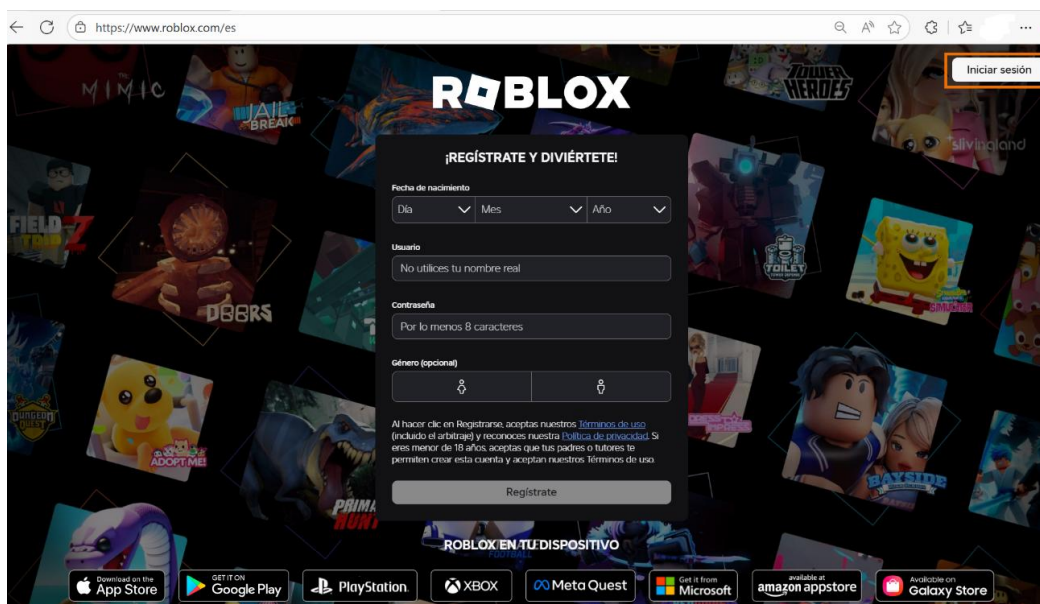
https://www.roblox.com/es

Iniciar sesión

MIMIC

JAILBREAK

TOWER HEROES

slivingland

FIELD TRIP Z

DOORS

TOILET TOWER DEFENSE

DUNGEON QUEST

ADOPT ME!

PRIMAL HUNT

BAYSIDE

ROBLOX

¡REGÍSTRATE Y DIVIÉRTETE!

Fecha de nacimiento

Día

Mes

Año

Usuario

No utilices tu nombre real

Contraseña

Por lo menos 8 caracteres

Género (opcional)

Al hacer clic en Registrarse, aceptas nuestros Términos de uso (incluido el arbitraje) y reconoces nuestra Política de privacidad. Si eres menor de 18 años, aceptas que tus padres o tutores te permiten crear esta cuenta y aceptan nuestros Términos de uso.

Regístrate

ROBLOX EN TU DISPOSITIVO

Download on the App Store

GET IT ON Google Play

PlayStation

XBOX

Meta Quest

Get it from Microsoft

available at amazon appstore

Available on Galaxy Store